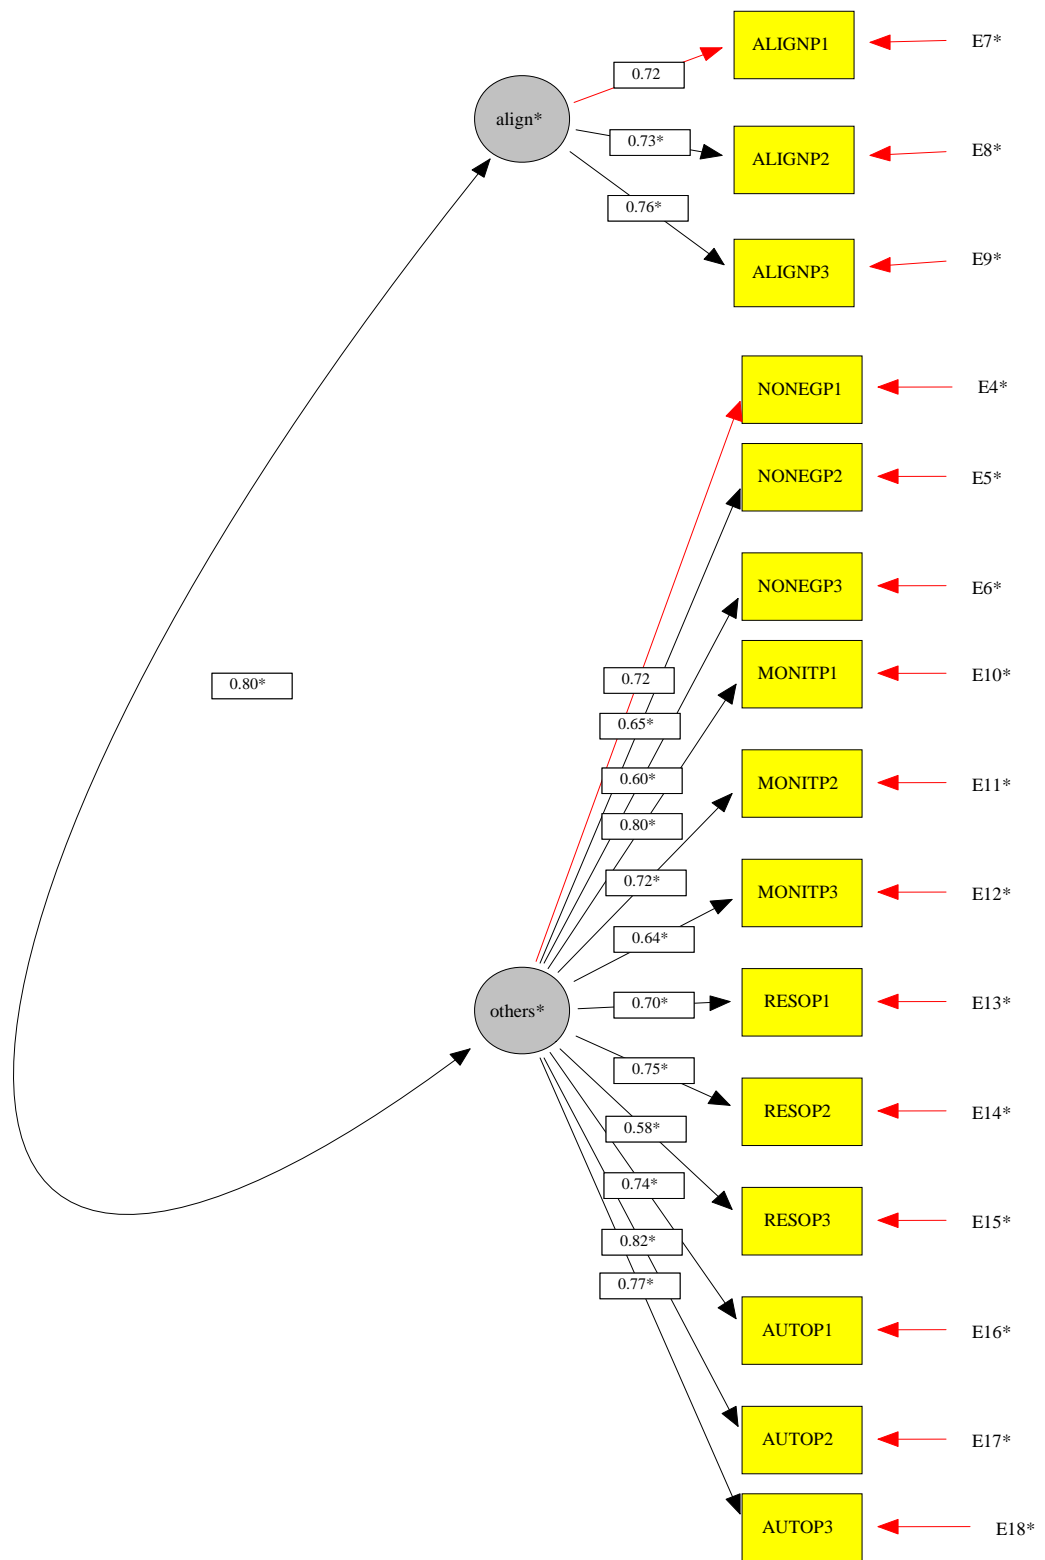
ALIGNP1
E7*
0.72
align*
0.73*
ALIGNP2
E8*
0.76*
ALIGNP3
E9*
NONEGP1
E4*
NONEGP2
E5*
NONEGP3
E6*
MONITP1
E10*
0.80*
0.72
0.65*
MONITP2
E11*
0.60*
0.80*
0.72*
MONITP3
E12*
0.64*
others*
0.70*
RESOP1
E13*
0.75*
RESOP2
E14*
0.58*
0.74*
RESOP3
E15*
0.82*
0.77*
AUTOP1
E16*
AUTOP2
E17*
AUTOP3
E18*